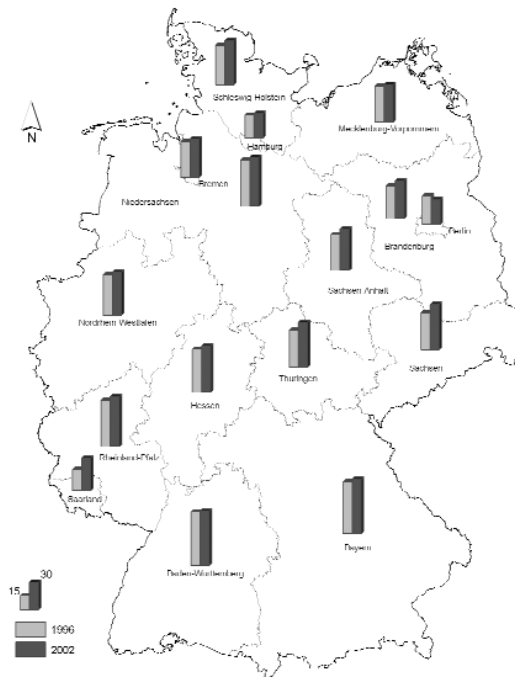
N

Schleswig Holstein

Mecklenburg-Vorpommern

Hamburg

Bremen

Niedersachsen

Berlin

Brandenburg

Sachsen Anhalt

Nordrhein Westfalen

Sachsen

Thüringen

Hessen

Rheinland-Pfalz

Saarland

Bayern

Baden-Württemberg

30

15

1996

2002